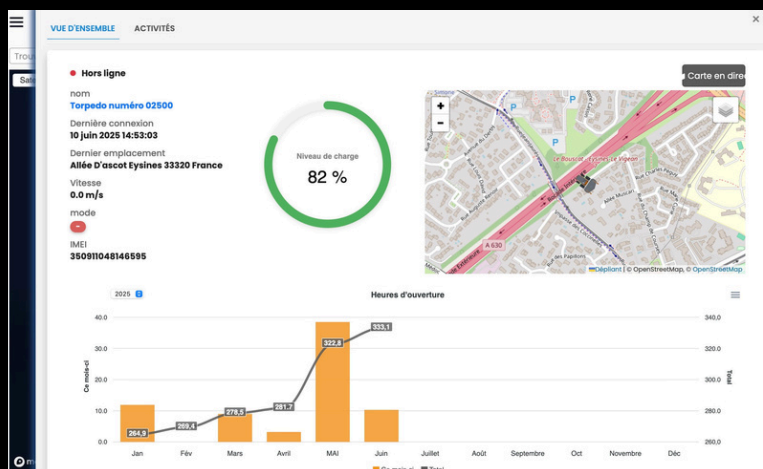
VUE D'ENSEMBLE ACTIVITÉS

Trou

Sa

● Hors ligne

Carte en dire

nom
Torpedo numéro 02500

Dernière connexion
10 juin 2025 14:53:03

Dernier emplacement
Allée D'ascot Eysines 33320 France

Vitesse
0.0 m/s

mode
-

IMEI
350911048146595

Niveau de charge
82 %

+
-

P
P
P

Le Bouscat - Eysines - Le Vigeon

A 630

Dépliant | © OpenStreetMap, © OpenStreetMap

2025

Heures d'ouverture

40.0
30.0
20.0
10.0
0.0

Ce mois-ci

340.0
320.0
300.0
280.0
260.0

Total

264,9
269,4
278,5
281,7
322,8
333,1

Jan Fév Mars Avril MAI Juin Juillet Août Septembre Oct Novembre Déc

Ce mois-ci Total